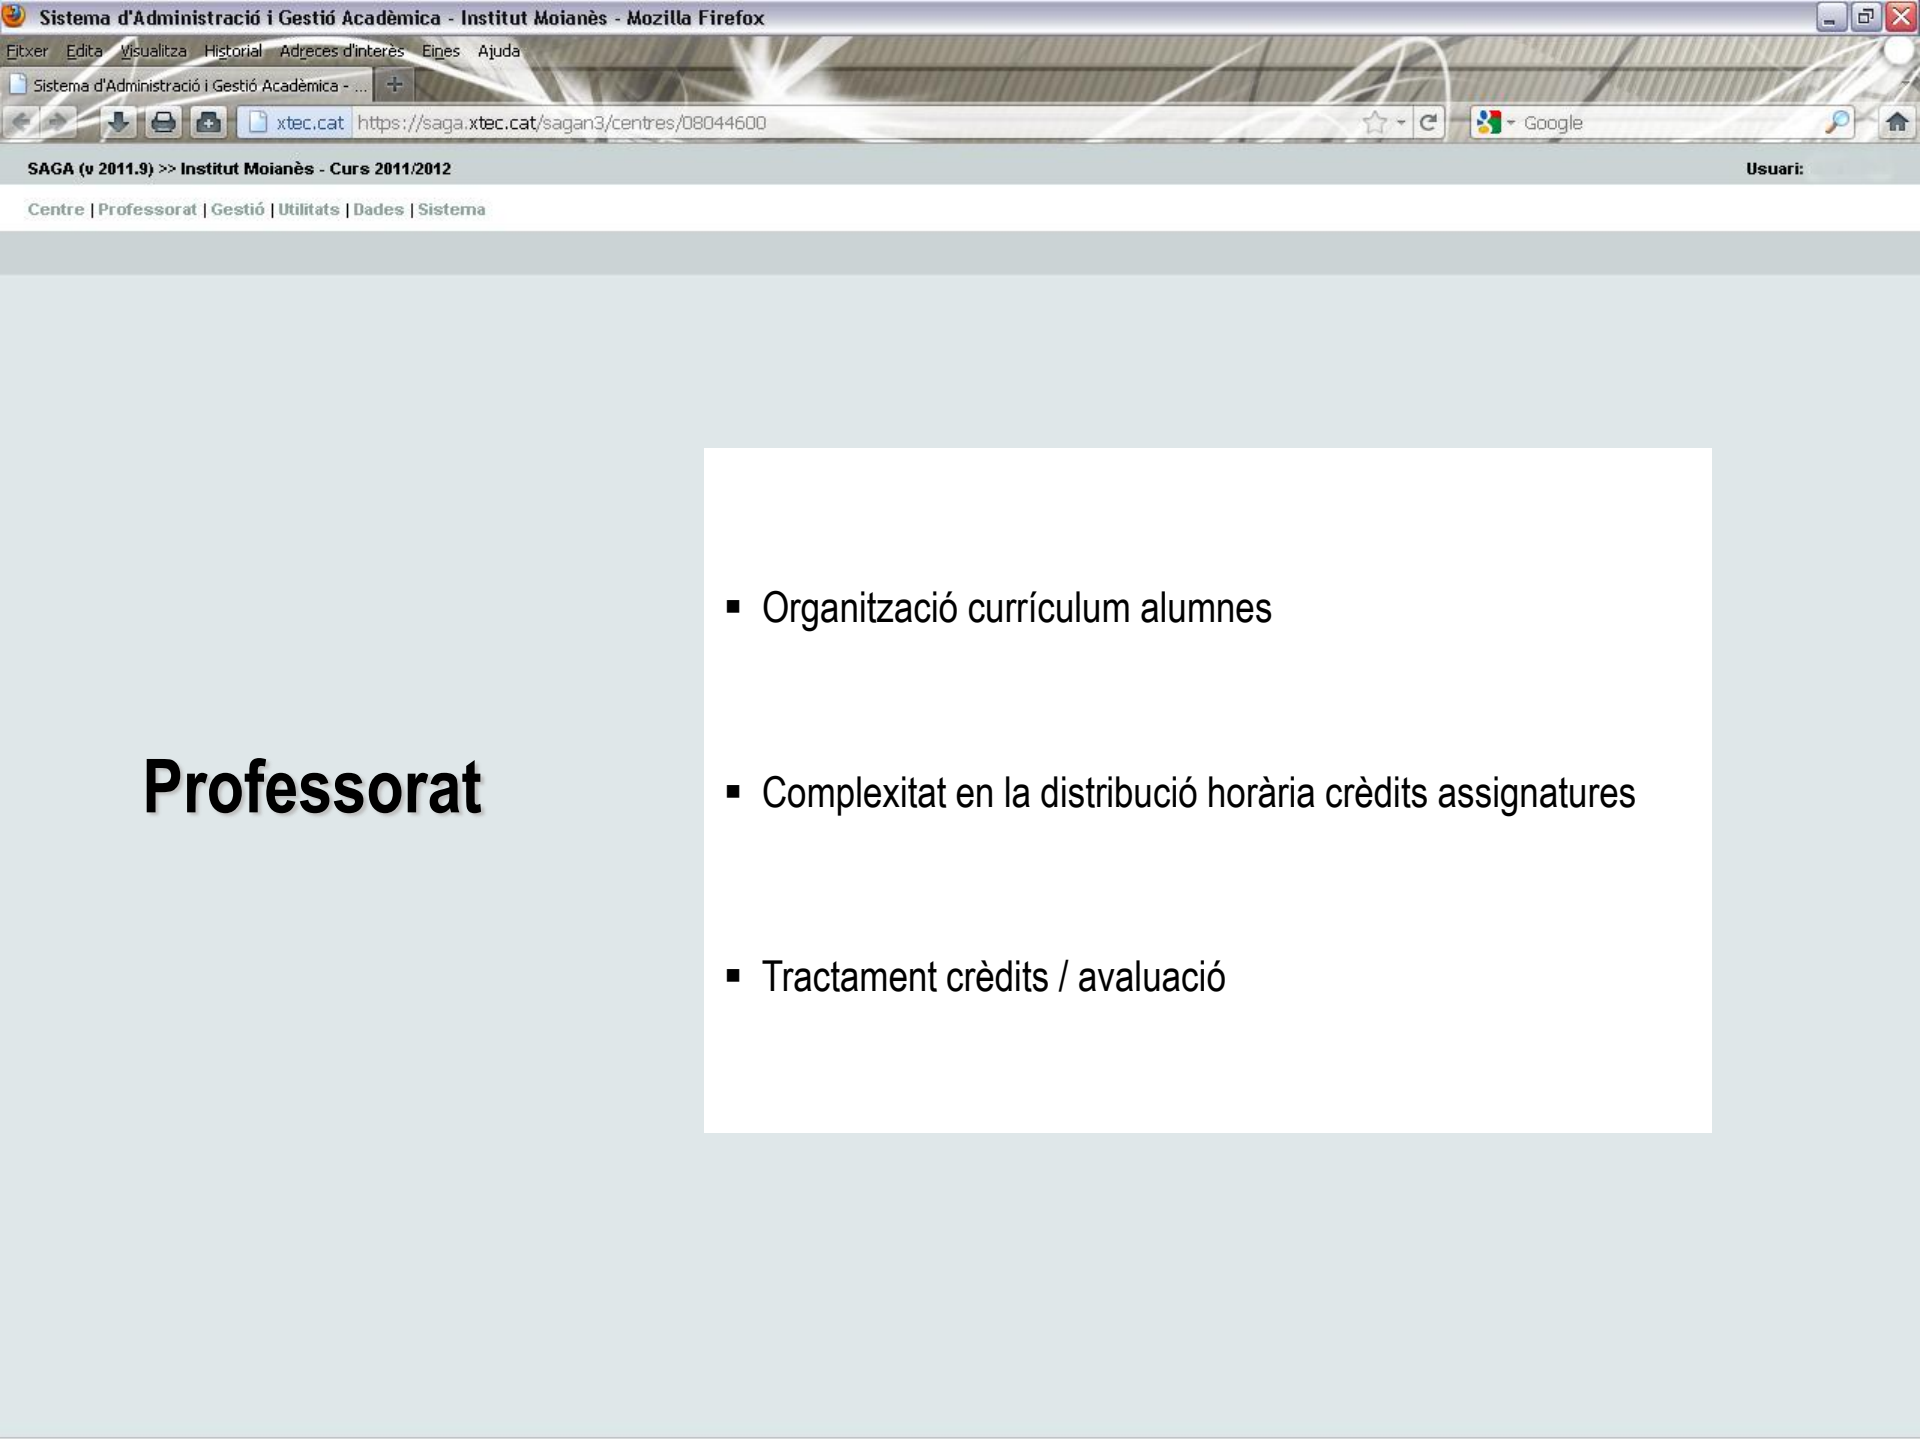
Sistema d'Administració i Gestió Acadèmica - Institut Moianès - Mozilla Firefox

Fitxer Edita Visualitza Historial Adreces d'interès Eines Ajuda

Sistema d'Administració i Gestió Acadèmica - ...

xtec.cat https://saga.xtec.cat/sagan3/centres/08044600

Google

SAGA (v 2011.9) >> Institut Moianès - Curs 2011/2012

Usuari:

Centre | Professorat | Gestió | Utilitats | Dades | Sistema

Professorat

▪ Organització currículum alumnes

▪ Complexitat en la distribució horària crèdits assignatures

▪ Tractament crèdits / avaluació